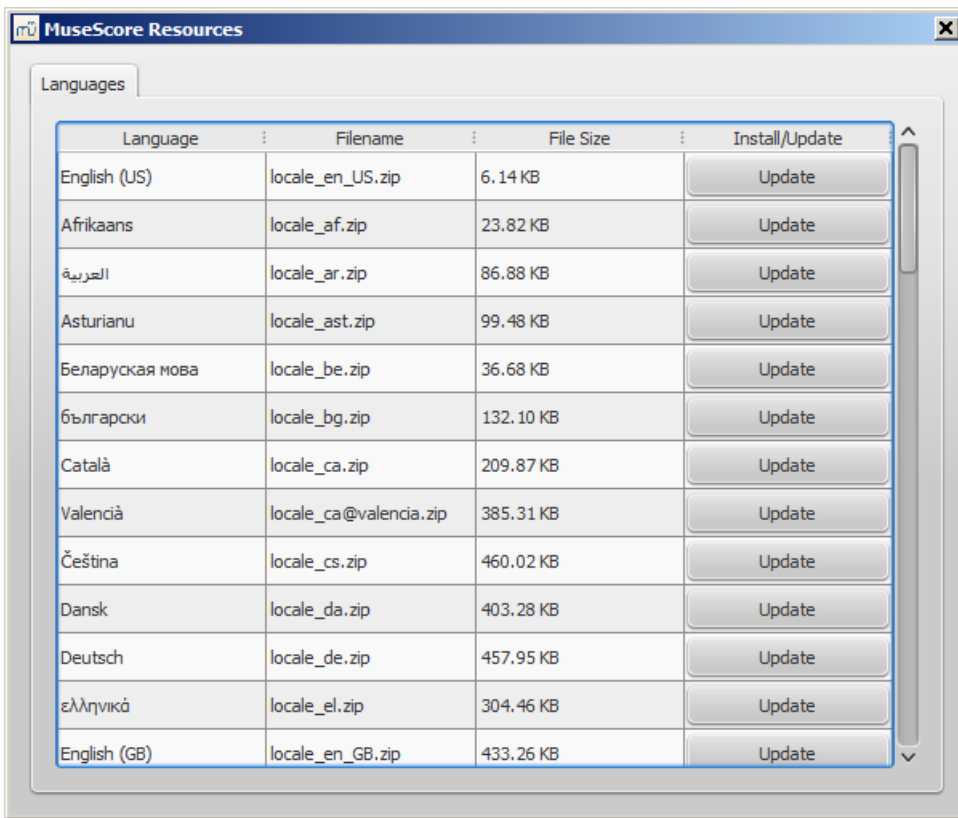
MuseScore Resources

Languages

| Language | Filename | File Size | Install/Update |
|---|---|---|---|
| English (US) | locale_en_US.zip | 6.14 KB | Update |
| Afrikaans | locale_af.zip | 23.82 KB | Update |
| العربية | locale_ar.zip | 86.88 KB | Update |
| Asturianu | locale_ast.zip | 99.48 KB | Update |
| Беларуская мова | locale_be.zip | 36.68 KB | Update |
| български | locale_bg.zip | 132.10 KB | Update |
| Català | locale_ca.zip | 209.87 KB | Update |
| Valencià | locale_ca@valencia.zip | 385.31 KB | Update |
| Čeština | locale_cs.zip | 460.02 KB | Update |
| Dansk | locale_da.zip | 403.28 KB | Update |
| Deutsch | locale_de.zip | 457.95 KB | Update |
| ελληνικά | locale_el.zip | 304.46 KB | Update |
| English (GB) | locale_en_GB.zip | 433.26 KB | Update |